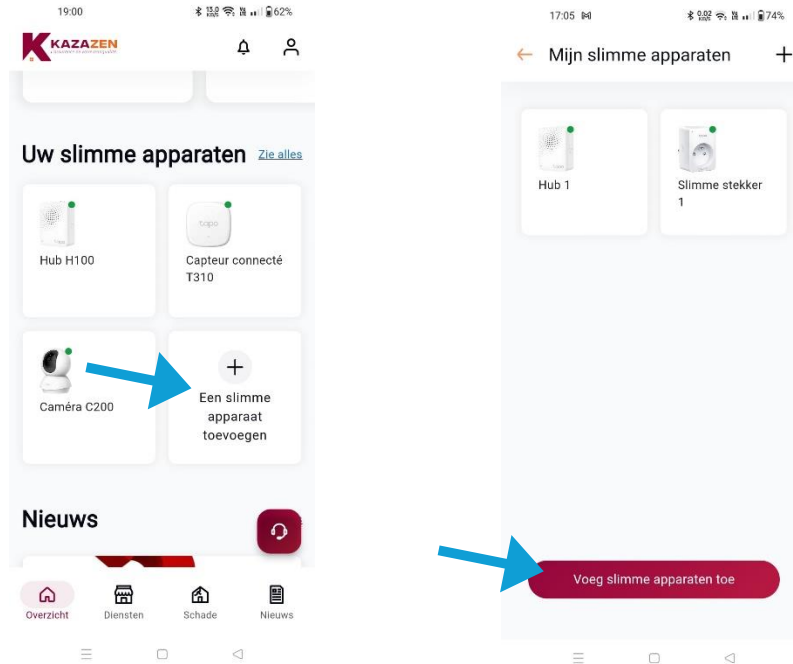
19:00 62%

KAZAZEN

Uw slimme apparaten Zie alles

Hub H100

tapo

Capteur connecté T310

Caméra C200

+
Een slimme apparaat toevoegen

Nieuws

Overzicht Diensten Schade Nieuws

17:05 74%

Mijn slimme apparaten +

Hub 1

Slimme stekker 1

Voeg slimme apparaten toe